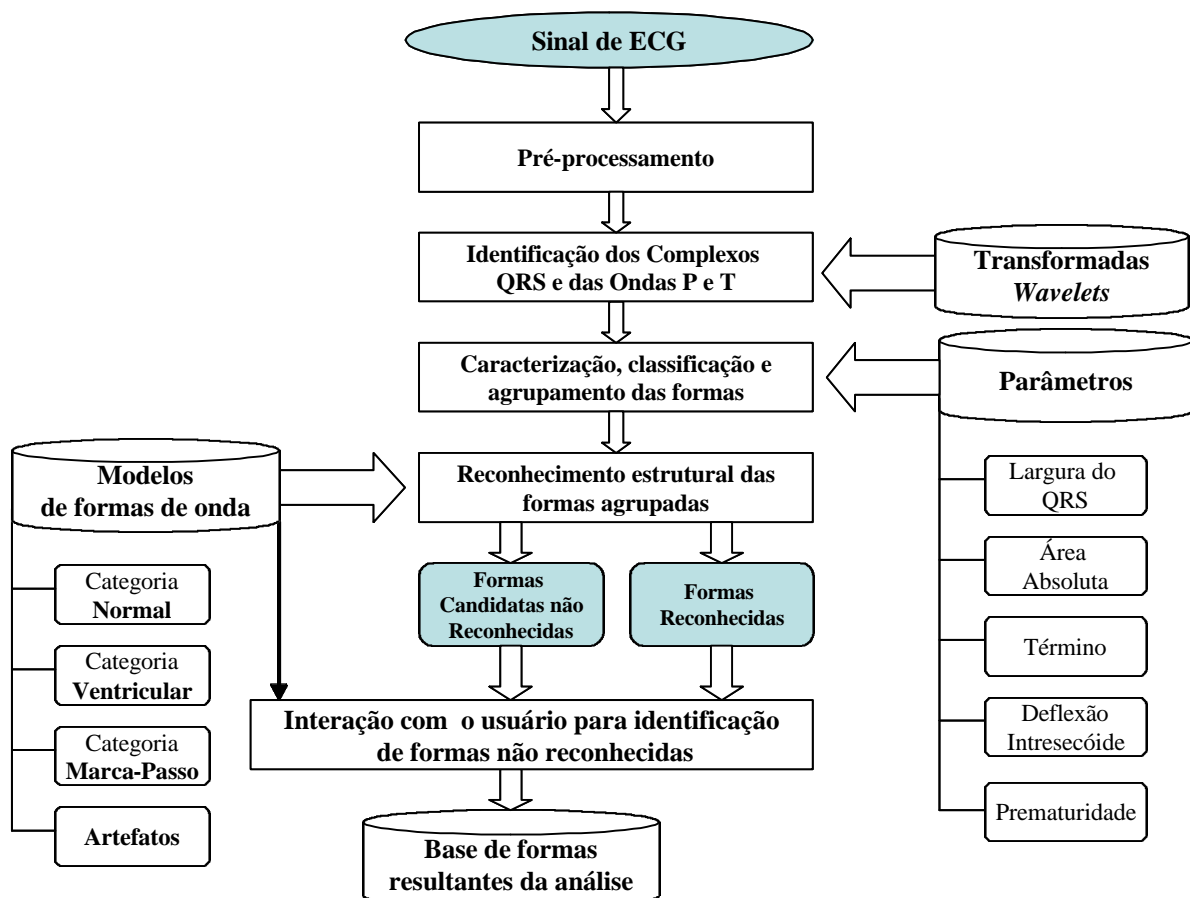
Sinal de ECG

Pré-processamento

Identificação dos Complexos QRS e das Ondas P e T

Transformadas *Wavelets*

Caracterização, classificação e agrupamento das formas

Parâmetros

Modelos de formas de onda

Reconhecimento estrutural das formas agrupadas

Largura do QRS

Área Absoluta

Término

Deflexão Intresecóide

Prematuridade

Formas Candidatas não Reconhecidas

Formas Reconhecidas

Categoria **Normal**

Categoria **Ventricular**

Categoria **Marca-Passo**

**Artefatos**

Interação com o usuário para identificação de formas não reconhecidas

Base de formas resultantes da análise